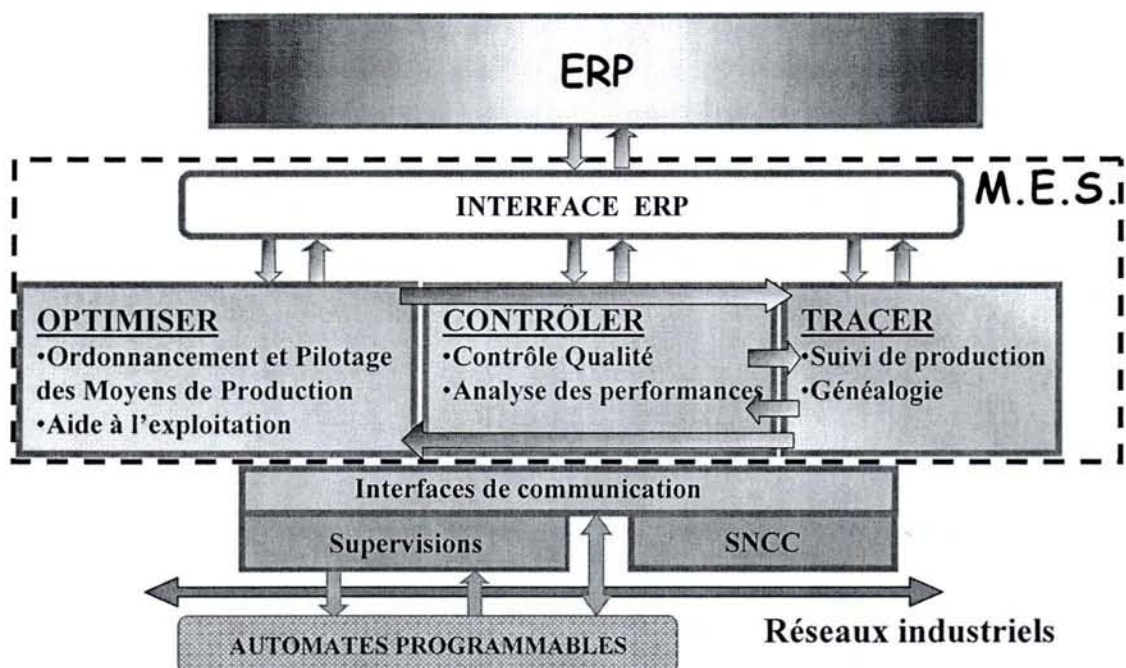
ERP

M.E.S.

INTERFACE ERP

OPTIMISER
•Ordonnancement et Pilotage des Moyens de Production
•Aide à l'exploitation

CONTRÔLER
•Contrôle Qualité
•Analyse des performances

TRAÇER
•Suivi de production
•Généalogie

Interfaces de communication

Supervisions

SNCC

AUTOMATES PROGRAMMABLES

Réseaux industriels